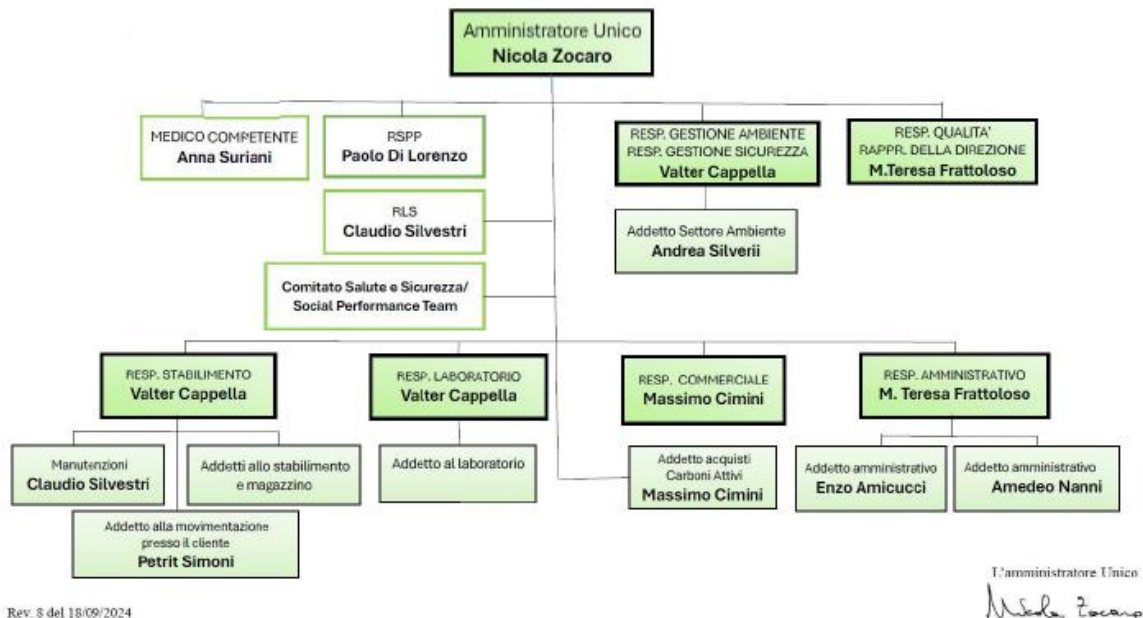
Amministratore Unico
Nicola Zocaro

MEDICO COMPETENTE
Anna Suriani

RSPP
Paolo Di Lorenzo

RESP. GESTIONE AMBIENTE
RESP. GESTIONE SICUREZZA
Valter Cappella

RESP. QUALITA'
RAPPR. DELLA DIREZIONE
M.Teresa Frattoloso

RLS
Claudio Silvestri

Addetto Settore Ambiente
Andrea Silverii

Comitato Salute e Sicurezza/
Social Performance Team

RESP. STABILIMENTO
Valter Cappella

RESP. LABORATORIO
Valter Cappella

RESP. COMMERCIALE
Massimo Cimini

RESP. AMMINISTRATIVO
M. Teresa Frattoloso

Manutenzioni
Claudio Silvestri

Addetti allo stabilimento e magazzino

Addetto al laboratorio

Addetto acquisti
Carboni Attivi
Massimo Cimini

Addetto amministrativo
Enzo Amicucci

Addetto amministrativo
Amedeo Nanni

Addetto alla movimentazione presso il cliente
Petrit Simoni

Rev. 8 del 18/09/2024

L'amministratore Unico
Nicola Zocaro